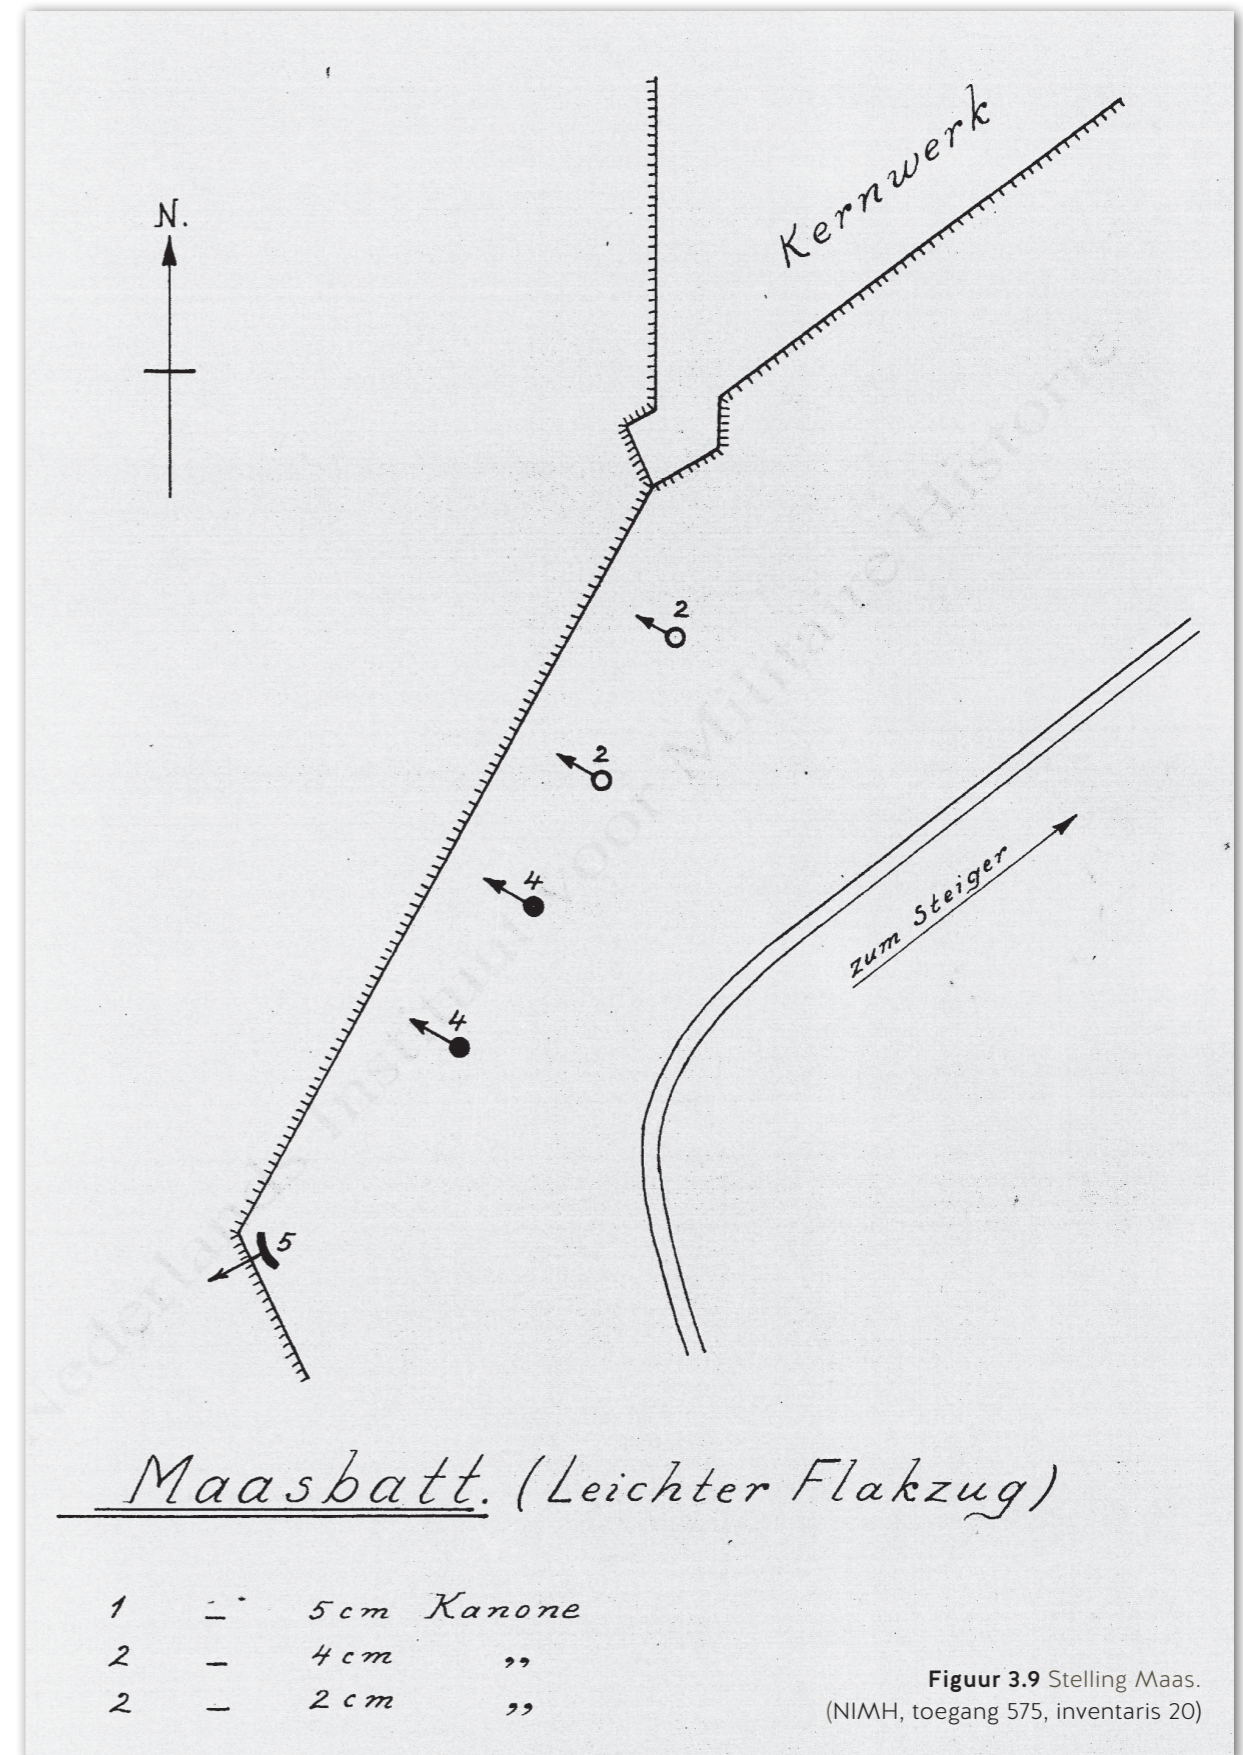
N.

Kernwerk

2

2

4

4

5

zum Steiger

Nederlands Instituut voor Militaire Historie

Maasbatt. (Leichter Flakzug)

1 – 5 cm Kanone
2 – 4 cm ,,
2 – 2 cm ,,

**Figuur 3.9** Stelling Maas.
(NIMH, toegang 575, inventaris 20)